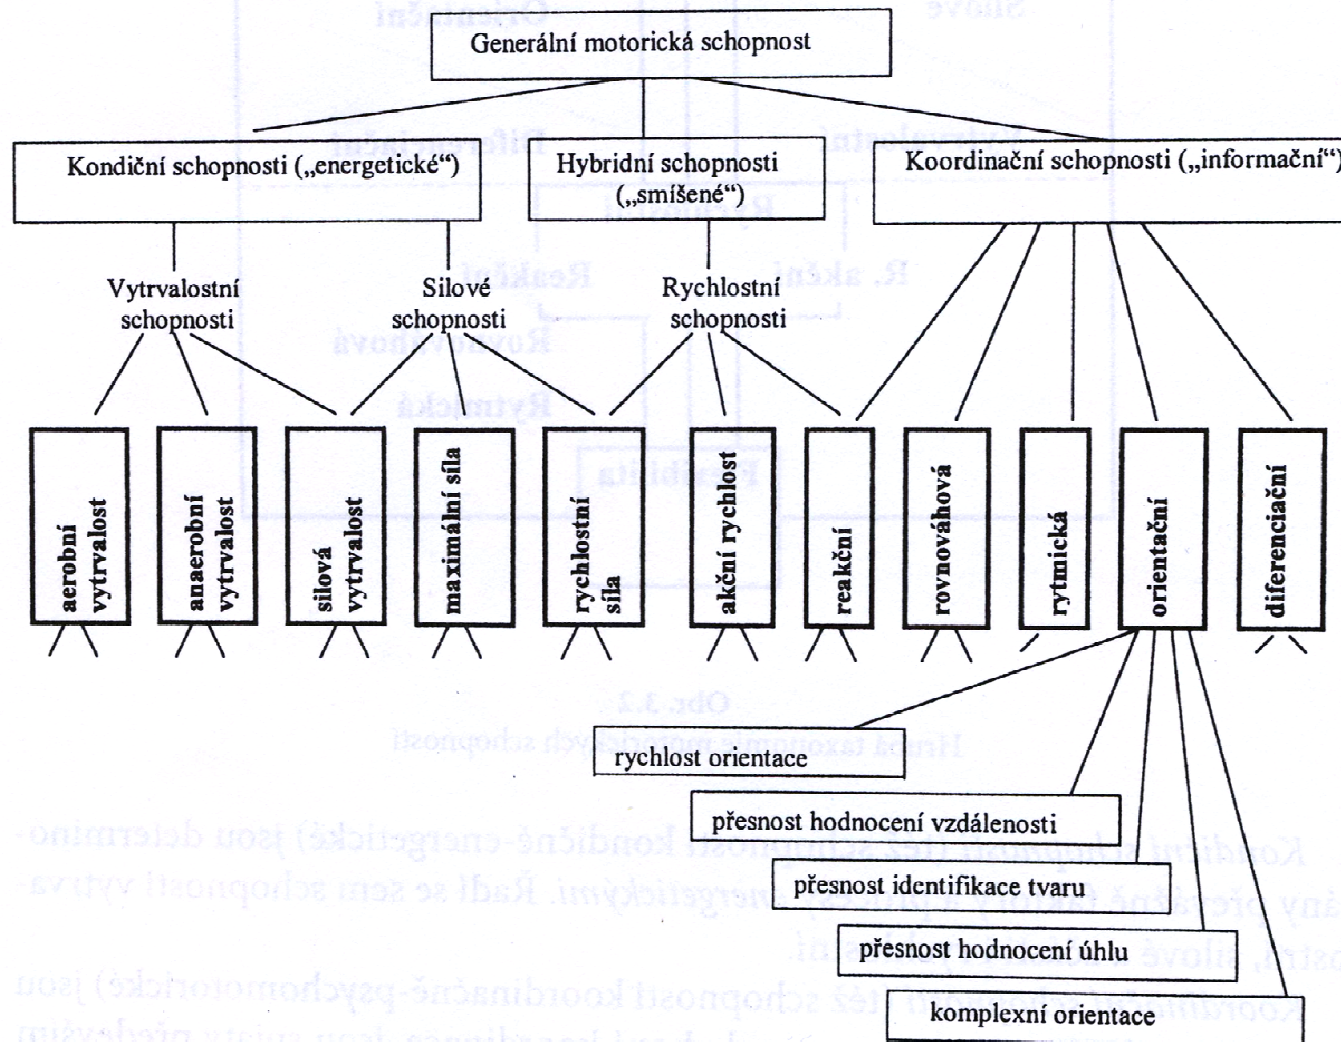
Generální motorická schopnost

Kondiční schopnosti („energetické“)

Hybridní schopnosti („smíšené“)

Koordinační schopnosti („informační“)

Vytrvalostní schopnosti

Silové schopnosti

Rychlostní schopnosti

aerobní vytrvalost

anaerobní vytrvalost

silová vytrvalost

maximální síla

rychlostní síla

akční rychlost

reakční

rovnovážná

rytmická

orientační

diferenciační

rychlost orientace

přesnost hodnocení vzdálenosti

přesnost identifikace tvaru

přesnost hodnocení úhlu

komplexní orientace